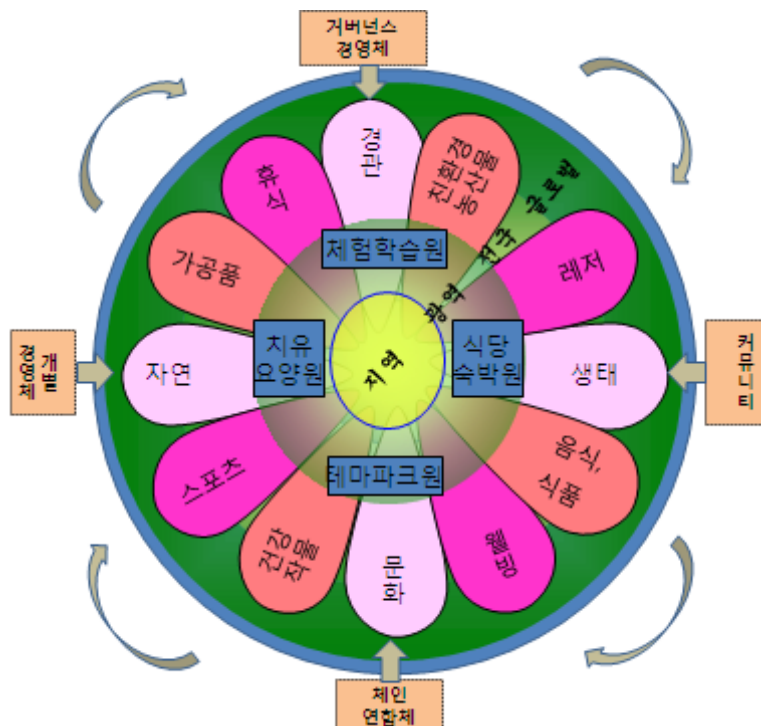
거버넌스
경영체

개별
경영체

커뮤니티

체인
연합체

경관

휴식

친환경
농산물

가공품

레저

자연

생태

스포츠

음식,
식품

건강
먹거리

문화

웰빙

체험학습원

치유
요양원

식당
숙박원

테마파크원

지역

광역

전국

글로벌